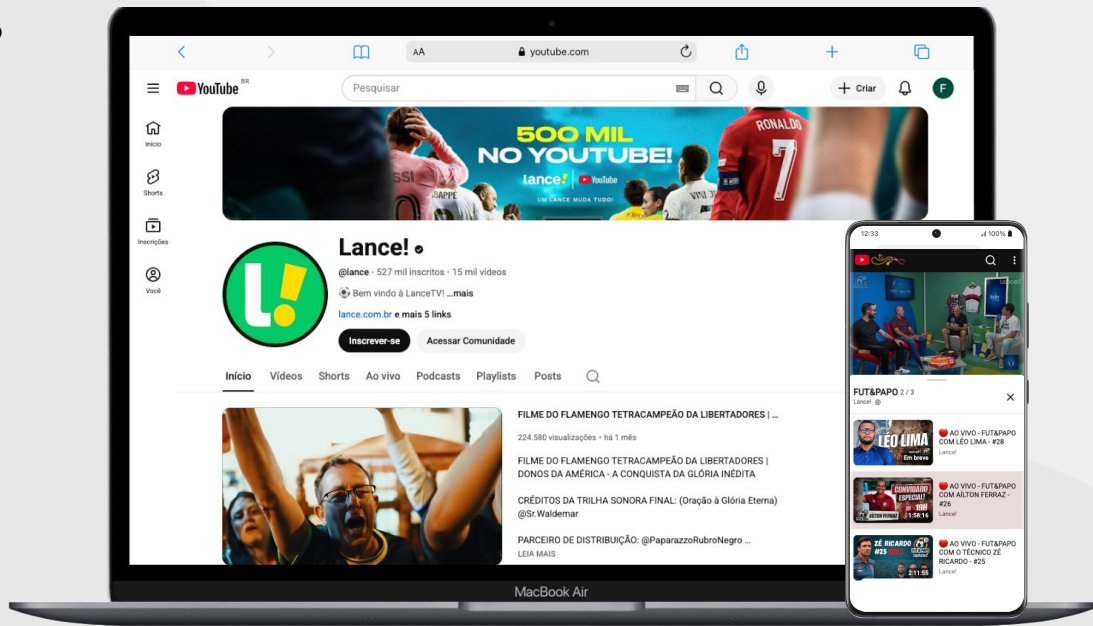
AA youtube.com

YouTube BR

Pesquisar

Criar

F

Início

Shorts

Inscrições

Você

500 MIL NO YOUTUBE!

Lance! YouTube

UM LANCE MUDA TUDO!

RONALDO 7

Lance!

@lance · 527 mil inscritos · 15 mil vídeos

Bem vindo à LanceTV! ...mais

lance.com.br e mais 5 links

Inscrever-se

Acessar Comunidade

Início Vídeos Shorts Ao vivo Podcasts Playlists Posts

FILME DO FLAMENGO TETRACAMPEÃO DA LIBERTADORES | ...

224.580 visualizações · há 1 mês

FILME DO FLAMENGO TETRACAMPEÃO DA LIBERTADORES | DONOS DA AMÉRICA - A CONQUISTA DA GLÓRIA INÉDITA

CRÉDITOS DA TRILHA SONORA FINAL: (Oração à Glória Eterna) @Sr.Waldemar

PARCEIRO DE DISTRIBUIÇÃO: @PaparazzoRubroNegro ...

LEIA MAIS

MacBook Air

12:33

100%

FUT&PAPO 2 / 3

Lance!

LÉO LIMA

Em breve

AO VIVO - FUT&PAPO COM LÉO LIMA - #28

Lance!

CONVIDADO ESPECIAL!

AILTON FERRAZ

1:58:16

AO VIVO - FUT&PAPO COM AÍLTON FERRAZ - #26

Lance!

ZÉ RICARDO #25

2:11:55

AO VIVO - FUT&PAPO COM O TÉCNICO ZÉ RICARDO - #25

Lance!